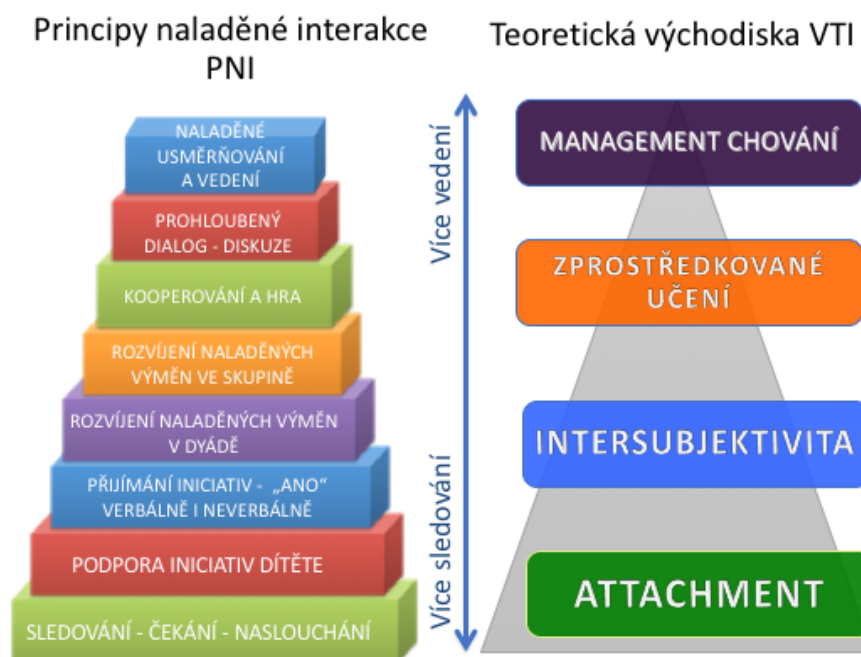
Principy naladěné interakce PNI

NALADĚNÉ USMĚRŇOVÁNÍ A VEDENÍ

PROHLOUBENÝ DIALOG - DISKUZE

KOOPEROVÁNÍ A HRA

ROZVÍJENÍ NALADĚNÝCH VÝMĚN VE SKUPINĚ

ROZVÍJENÍ NALADĚNÝCH VÝMĚN V DYÁDĚ

PŘIJÍMÁNÍ INICIATIV - „ANO" VERBÁLNĚ I NEVERBÁLNĚ

PODPORA INICIATIV DÍTĚTE

SLEDOVÁNÍ - ČEKÁNÍ - NASLOUCHÁNÍ

Více vedení

Více sledování

Teoretická východiska VTI

MANAGEMENT CHOVÁNÍ

ZPROSTŘEDKOVANÉ UČENÍ

INTERSUBJEKTIVITA

ATTACHMENT